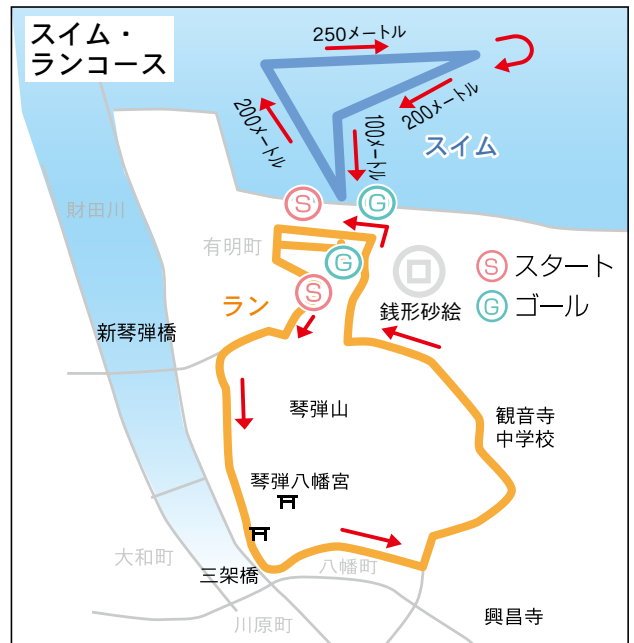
スイム・
ランコース

250メートル
200メートル
200メートル
100メートル
スイム

財田川
有明町
S
G
G
S
スタート
ゴール
ラン
銭形砂絵
新琴弾橋
琴弾山
観音寺
中学校
琴弾八幡宮
大和町
三架橋
八幡町
川原町
興昌寺